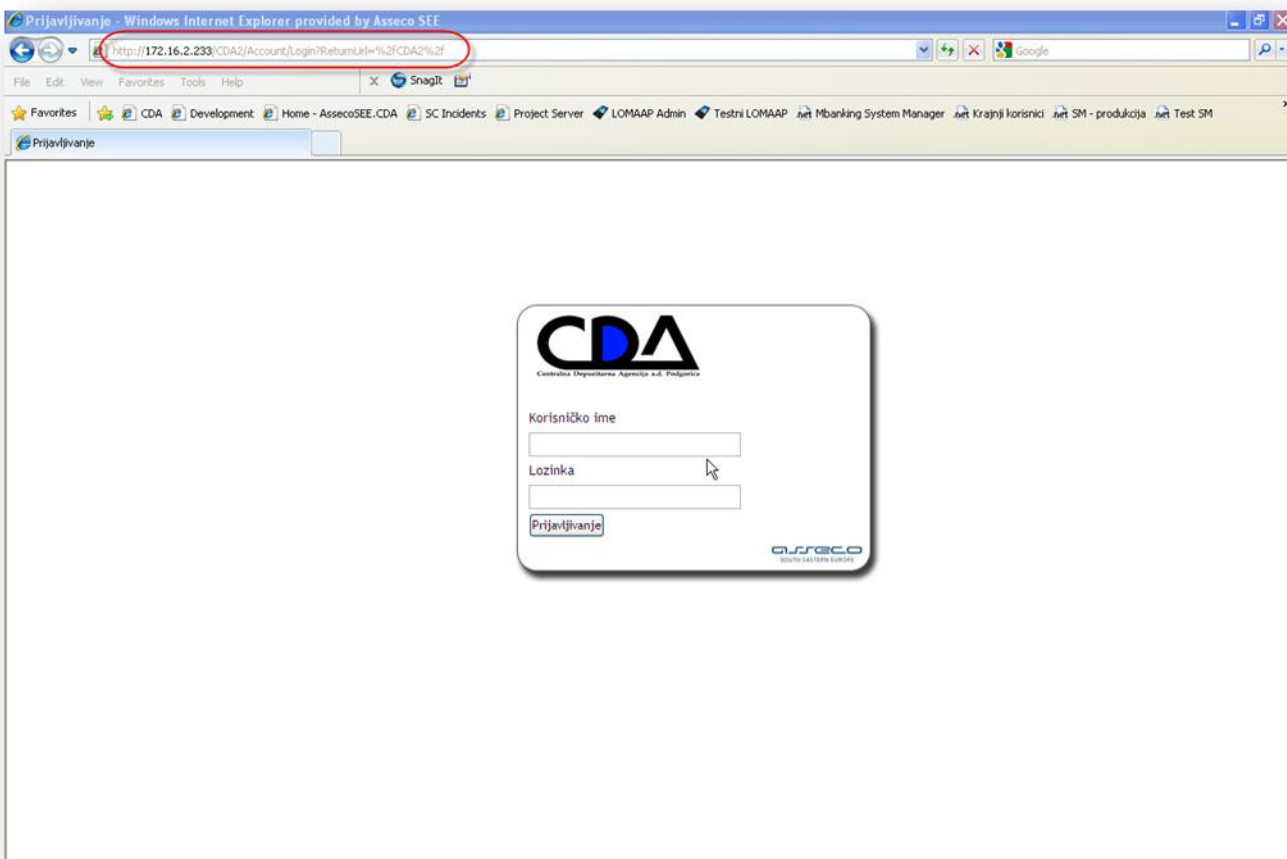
Prijavljivanje - Windows Internet Explorer provided by Asseco SEE

http://172.16.2.233/CDA2/Account/Login?ReturnUrl=%2FCDA2%2f

Google

File Edit View Favorites Tools Help

SnagIt

Favorites CDA Development Home - AssecoSEE.CDA SC Incidents Project Server LOMAAP Admin Testni LOMAAP Mbanking System Manager Krajnji korisnici SM - produkcija Test SM

Prijavljivanje

CDA

Centralna Depozitarna Agencija a.d. Podgorica

Korisničko ime

Lozinka

Prijavljivanje

asseco
SOUTH EASTERN EUROPE